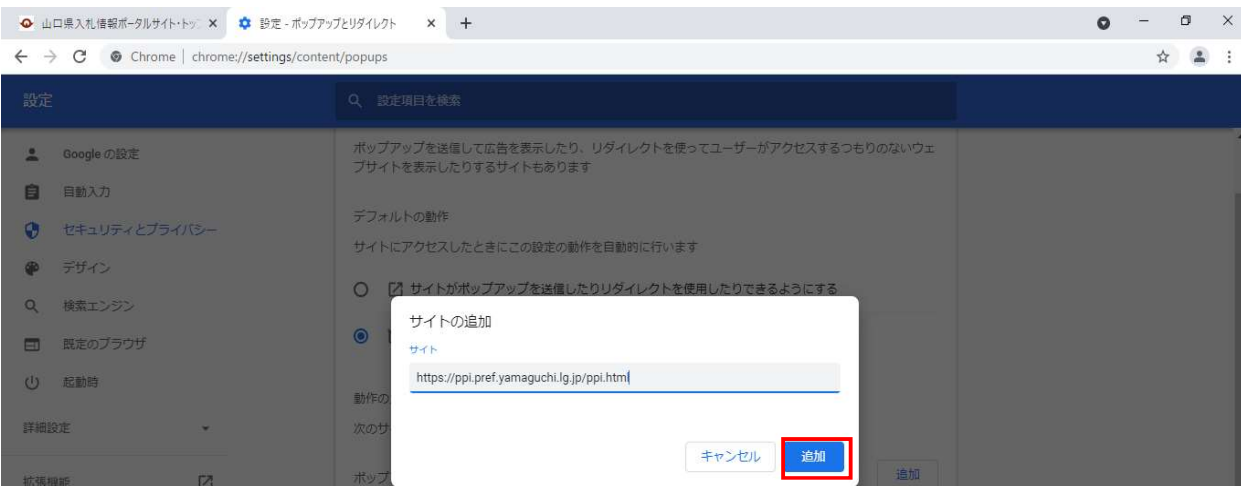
山口県入札情報ポータルサイト・トッ ×
設定 - ポップアップとリダイレクト ×
+
Chrome | chrome://settings/content/popups

設定
設定項目を検索

Google の設定
自動入力
セキュリティとプライバシー
デザイン
検索エンジン
既定のブラウザ
起動時
詳細設定
拡張機能

ポップアップを送信して広告を表示したり、リダイレクトを使ってユーザーがアクセスするつもりのないウェブサイトを表示したりするサイトもあります

デフォルトの動作
サイトにアクセスしたときにこの設定の動作を自動的に行います

サイトがポップアップを送信したりリダイレクトを使用したりできるようにする

動作の
次のサ
ポップ
追加

サイトの追加
サイト
https://ppi.pref.yamaguchi.lg.jp/ppi.html
キャンセル
追加